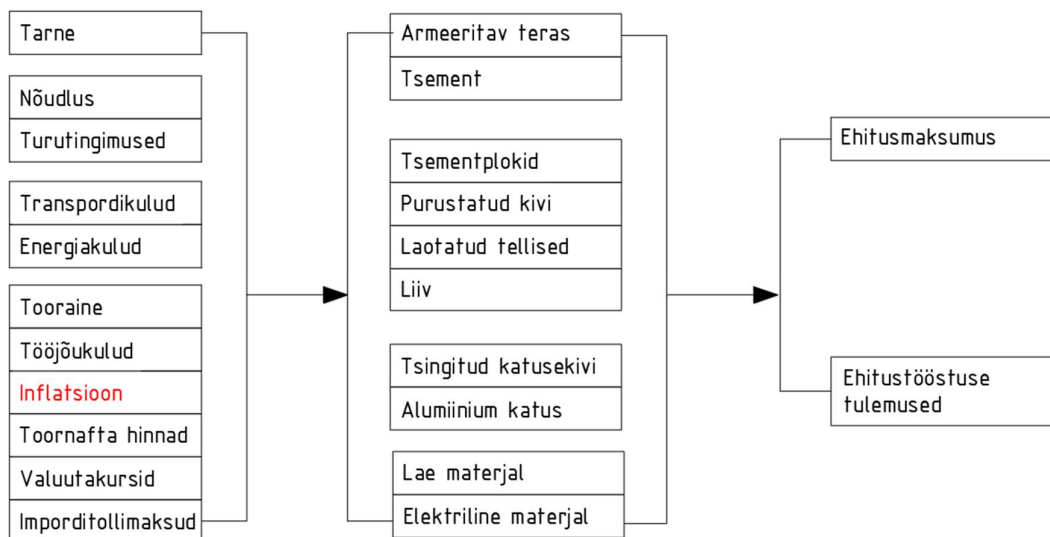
Tarne

Nõudlus
Turutingimused

Transpordikulud
Energiakulud

Tooraine
Tööjõukulud
Inflatsioon
Toornafta hinnad
Valuutakursid
Imporditollimaksud

Armeeritav teras
Tsement

Tsementplokid
Purustatud kivi
Laotatud tellised
Liiv

Tsingitud katusekivi
Alumiinium katus

Lae materjal
Elektriline materjal

Ehitusmaksumus

Ehitustööstuse tulemused